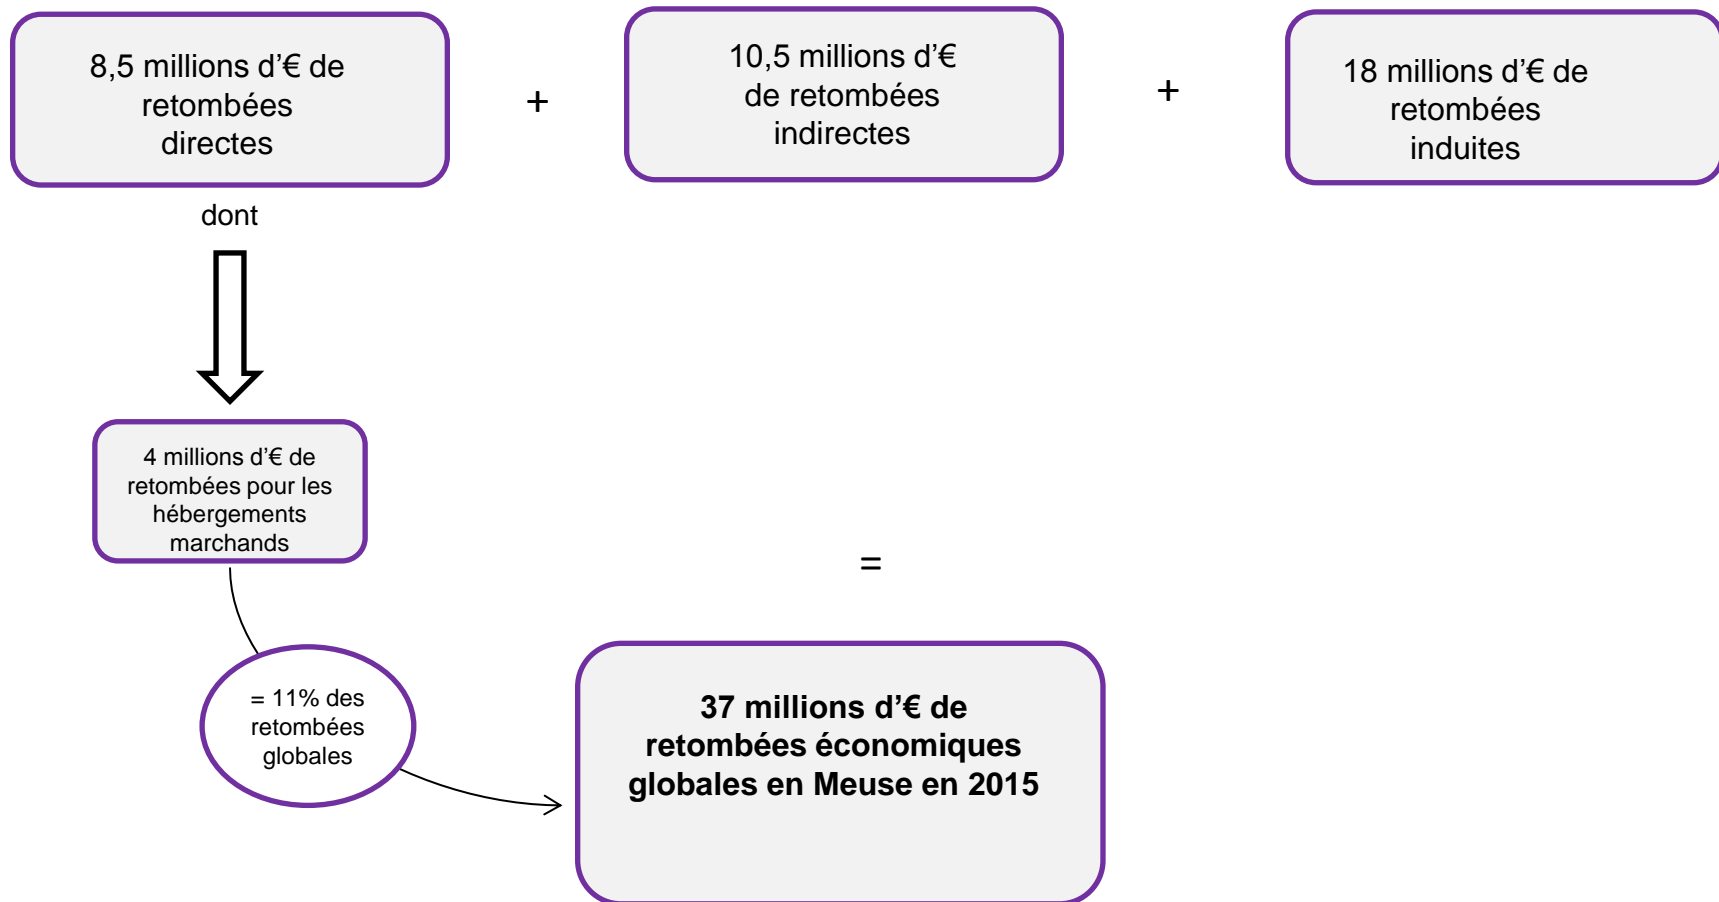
8,5 millions d’€ de retombées directes

+

10,5 millions d’€ de retombées indirectes

+

18 millions d’€ de retombées induites

dont

4 millions d’€ de retombées pour les hébergements marchands

=

= 11% des retombées globales

**37 millions d’€ de retombées économiques globales en Meuse en 2015**